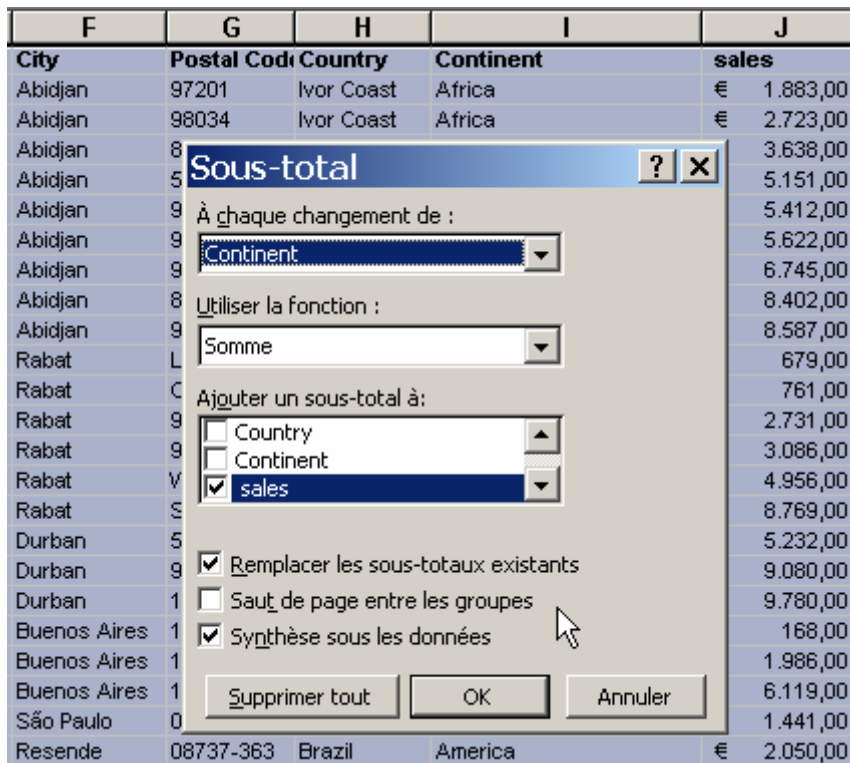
| F | G | H | I | J |
|---|---|---|---|---|
| City | Postal Code | Country | Continent | sales |
| Abidjan | 97201 | Ivor Coast | Africa | € 1.883,00 |
| Abidjan | 98034 | Ivor Coast | Africa | € 2.723,00 |
| Abidjan | 8 | | | 3.638,00 |
| Abidjan | 5 | | | 5.151,00 |
| Abidjan | 9 | | | 5.412,00 |
| Abidjan | 9 | | | 5.622,00 |
| Abidjan | 9 | | | 6.745,00 |
| Abidjan | 8 | | | 8.402,00 |
| Abidjan | 9 | | | 8.587,00 |
| Rabat | L | | | 679,00 |
| Rabat | C | | | 761,00 |
| Rabat | 9 | | | 2.731,00 |
| Rabat | 9 | | | 3.086,00 |
| Rabat | V | | | 4.956,00 |
| Rabat | S | | | 8.769,00 |
| Durban | 5 | | | 5.232,00 |
| Durban | 9 | | | 9.080,00 |
| Durban | 1 | | | 9.780,00 |
| Buenos Aires | 1 | | | 168,00 |
| Buenos Aires | 1 | | | 1.986,00 |
| Buenos Aires | 1 | | | 6.119,00 |
| São Paulo | 0 | | | 1.441,00 |
| Resende | 08737-363 | Brazil | America | € 2.050,00 |

Sous-total
? X

À chaque changement de :
Continent

Utiliser la fonction :
Somme

Ajouter un sous-total à:
Country
Continent
sales

Remplacer les sous-totaux existants
Saut de page entre les groupes
Synthèse sous les données

Supprimer tout
OK
Annuler